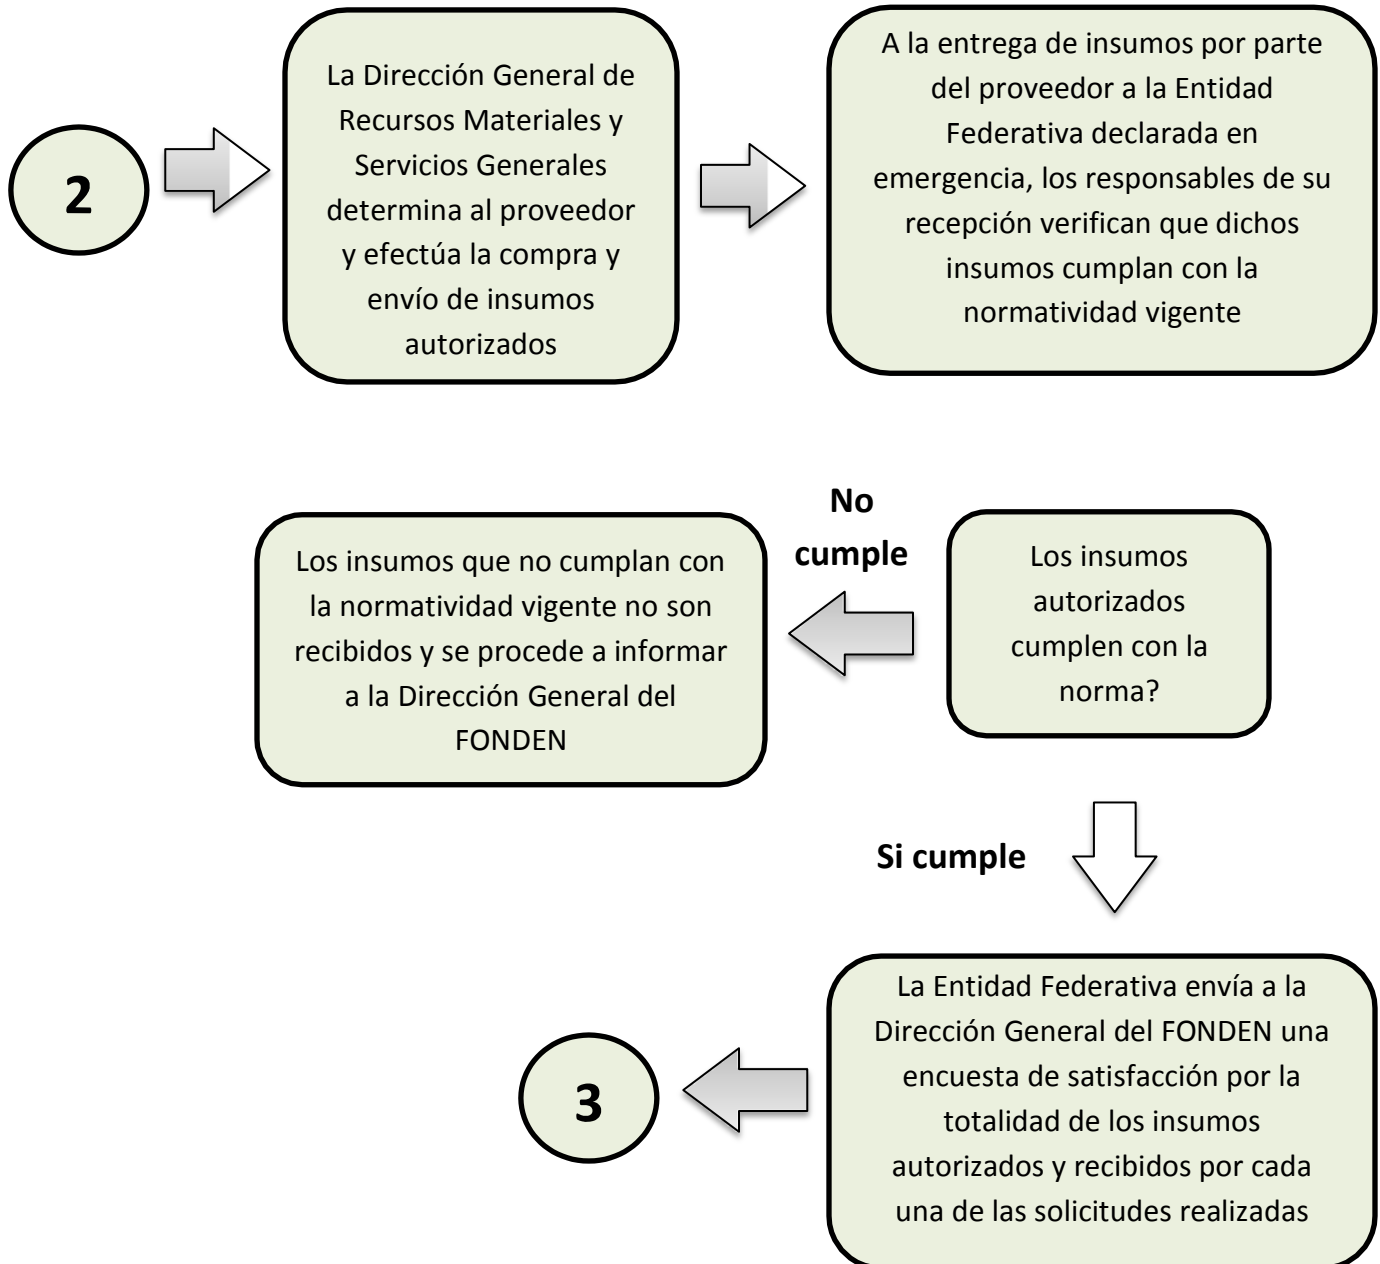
2

La Dirección General de Recursos Materiales y Servicios Generales determina al proveedor y efectúa la compra y envío de insumos autorizados

A la entrega de insumos por parte del proveedor a la Entidad Federativa declarada en emergencia, los responsables de su recepción verifican que dichos insumos cumplan con la normatividad vigente

Los insumos autorizados cumplen con la norma?

No cumple

Los insumos que no cumplan con la normatividad vigente no son recibidos y se procede a informar a la Dirección General del FONDEN

Si cumple

La Entidad Federativa envía a la Dirección General del FONDEN una encuesta de satisfacción por la totalidad de los insumos autorizados y recibidos por cada una de las solicitudes realizadas

3